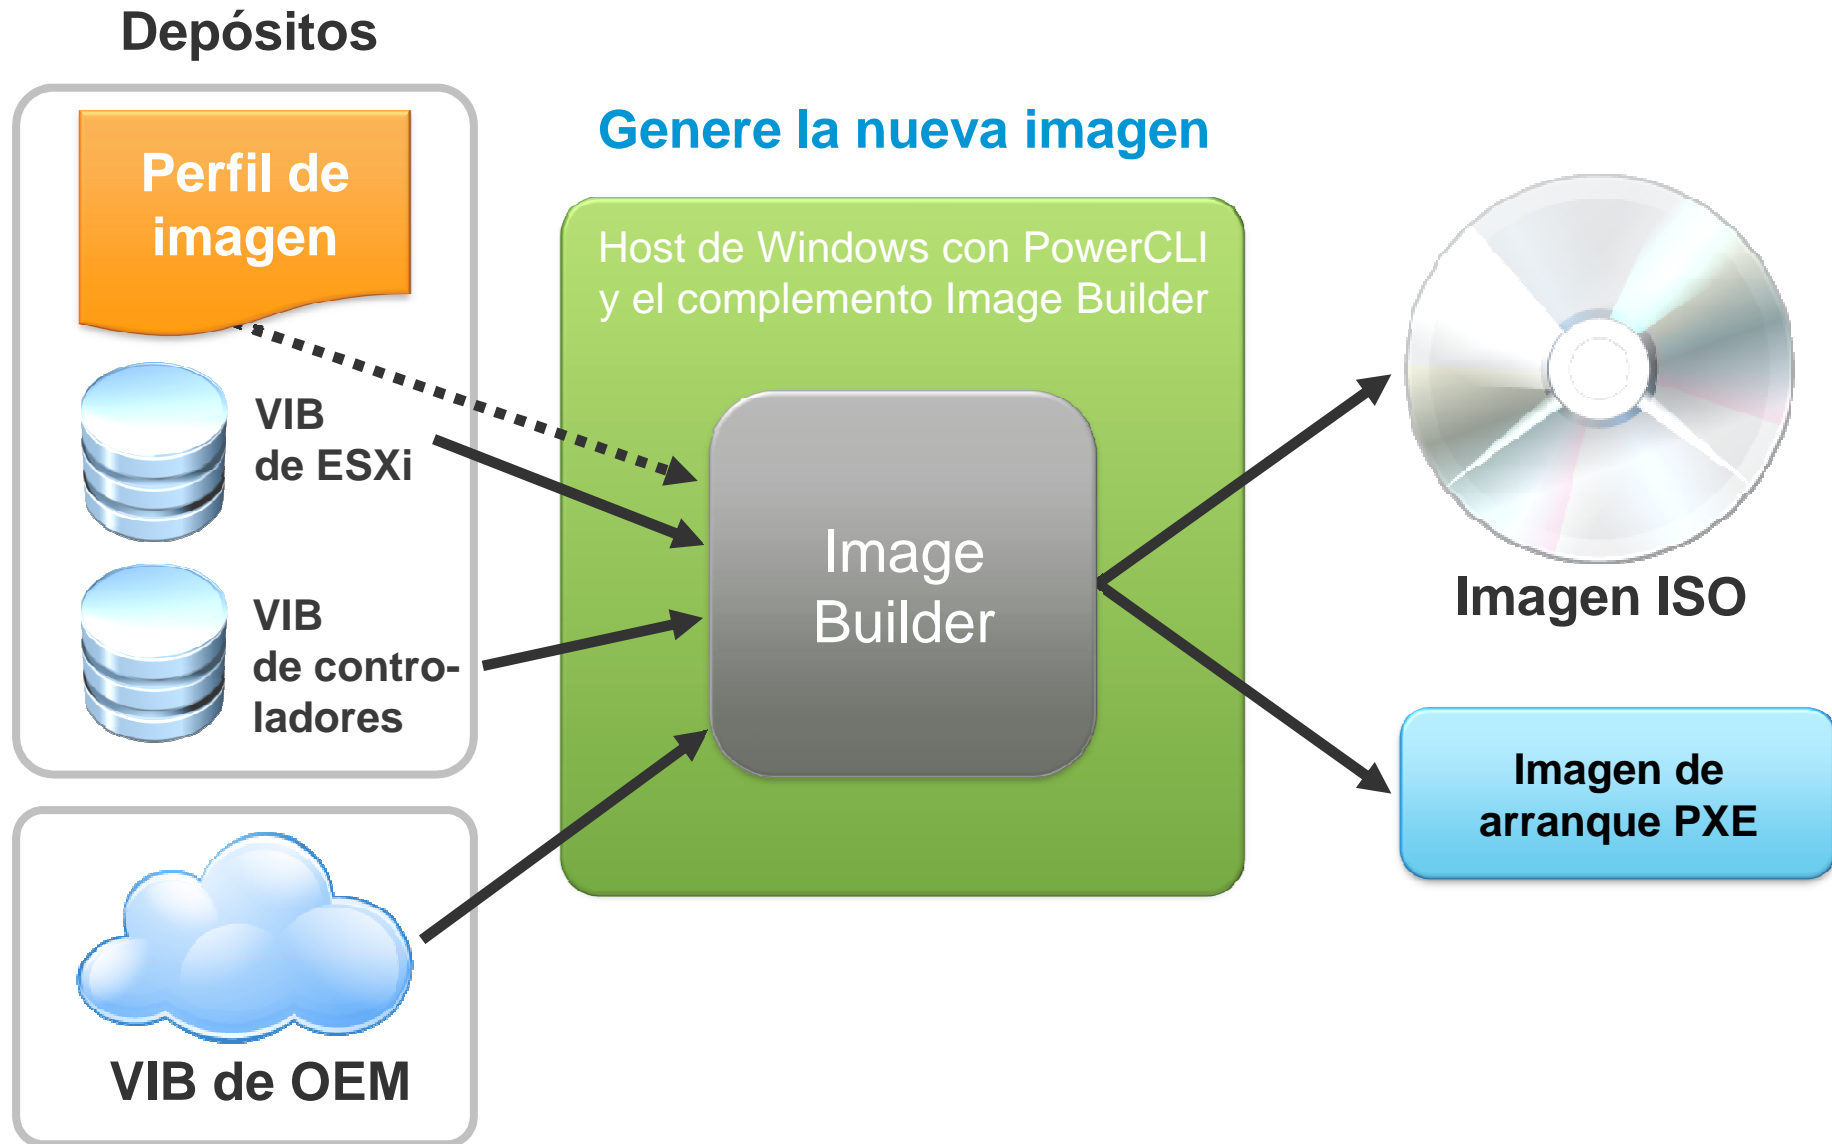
Depósitos

Perfil de imagen

VIB de ESXi

VIB de controladores

VIB de OEM

Genere la nueva imagen

Host de Windows con PowerCLI y el complemento Image Builder

Image Builder

Imagen ISO

Imagen de arranque PXE